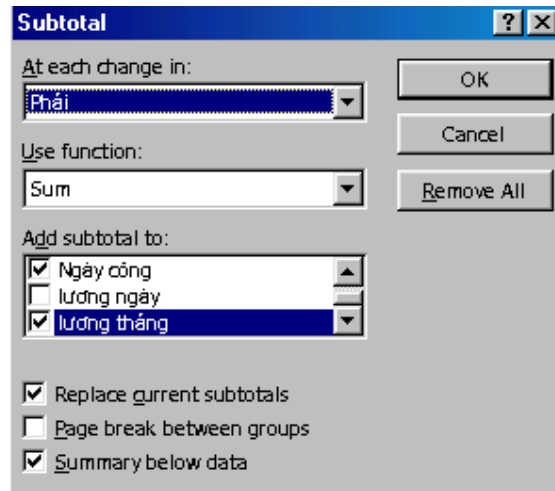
Subtotal

?

X

At each change in:

Phái

OK

Cancel

Use function:

Sum

Remove All

Add subtotal to:

Ngày công

lương ngày

lương tháng

Replace current subtotals

Page break between groups

Summary below data